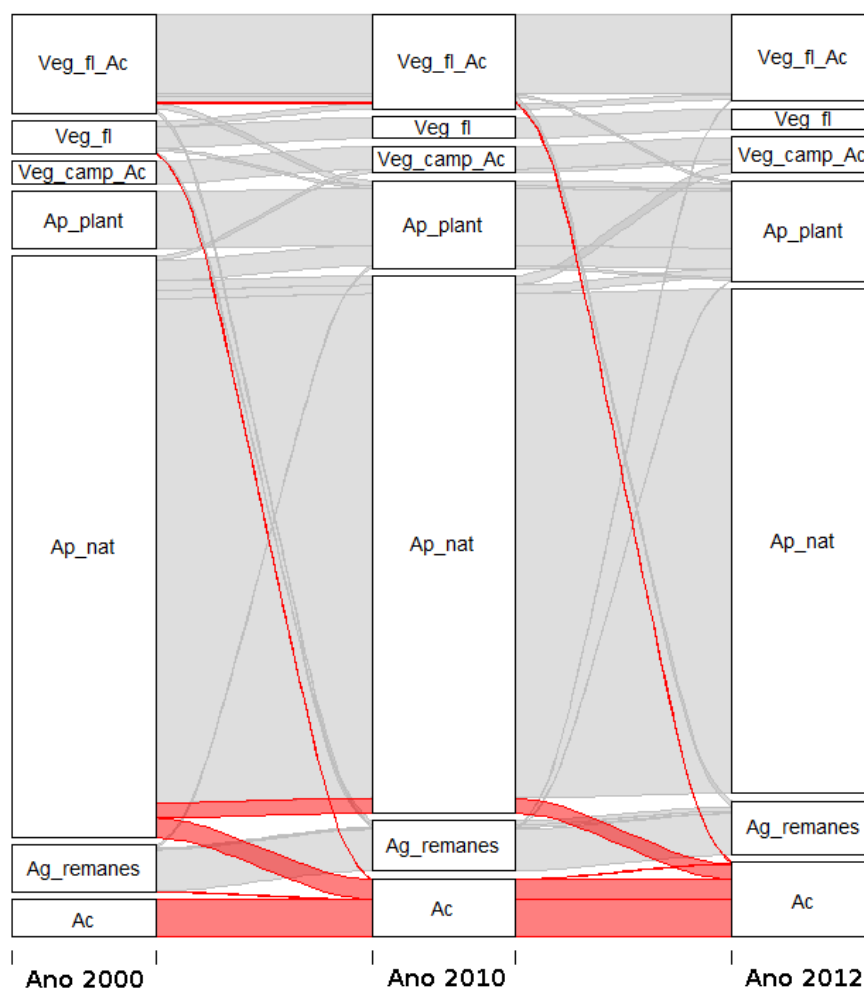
Veg_fl_Ac
Veg_fl
Veg_camp_Ac
Ap_plant
Ap_nat
Ag_remanes
Ac

Veg_fl_Ac
Veg_fl
Veg_camp_Ac
Ap_plant
Ap_nat
Ag_remanes
Ac

Veg_fl_Ac
Veg_fl
Veg_camp_Ac
Ap_plant
Ap_nat
Ag_remanes
Ac

Ano 2000
Ano 2010
Ano 2012